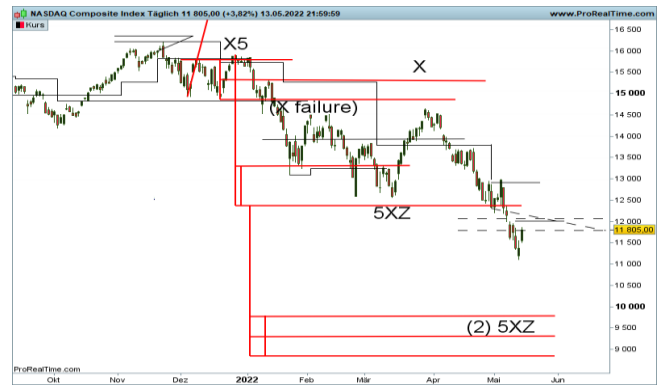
NASDAQ Composite Index Täglich 11 805,00 (+3,82%) 13.05.2022 21:59:59

www.ProRealTime.com

Kurs

X5

X

(X failure)

5XZ

(2) 5XZ

16 500
16 000
15 500
15 000
14 500
14 000
13 500
13 000
12 500
12 000
11 805,00
11 000
10 500
10 000
9 500
9 000

Okt
Nov
Dez
2022
Feb
Mär
Apr
Mai
Jun

ProRealTime.com